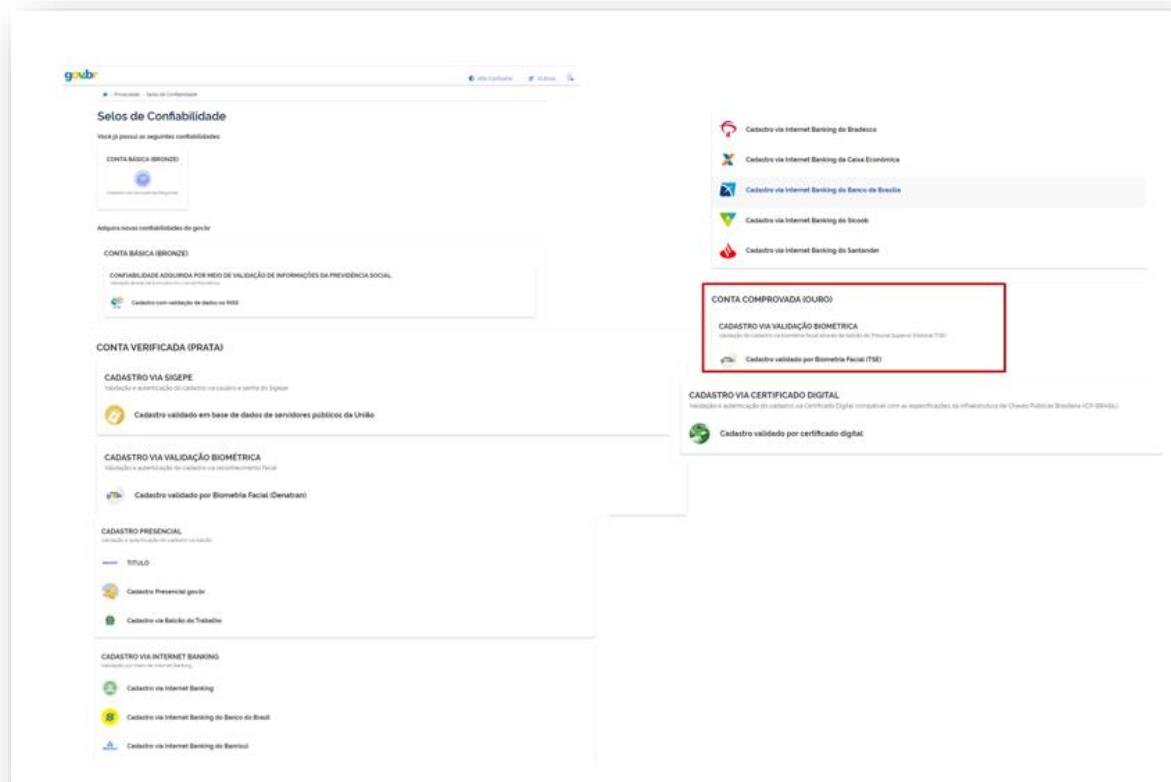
gov.br

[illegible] Privacidade > Selos de Confiabilidade

Selos de Confiabilidade

Você já possui as seguintes confiabilidades

CONTA BÁSICA (BRONZE)

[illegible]

Adquira novas confiabilidades do gov.br

CONTA BÁSICA (BRONZE)

CONFIABILIDADE ADQUIRIDA POR MEIO DE VALIDAÇÃO DE INFORMAÇÕES DA PREVIDÊNCIA SOCIAL

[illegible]

Cadastro com validação de dados no INSS

CONTA VERIFICADA (PRATA)

CADASTRO VIA SIGEPE

Validação e autenticação do cadastro via usuário e senha do Sigepe

Cadastro validado em base de dados de servidores públicos da União

CADASTRO VIA VALIDAÇÃO BIOMÉTRICA

Validação e autenticação do cadastro via reconhecimento facial

Cadastro validado por Biometria Facial (Denatran)

CADASTRO PRESENCIAL

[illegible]

TITULO

Cadastro Presencial gov.br

Cadastro via Balcão do Trabalho

CADASTRO VIA INTERNET BANKING

Validação por meio de Internet Banking

Cadastro via Internet Banking

Cadastro via Internet Banking do Banco do Brasil

Cadastro via Internet Banking do Banrisul

Cadastro via Internet Banking do Bradesco

Cadastro via Internet Banking da Caixa Econômica

Cadastro via Internet Banking do Banco de Brasília

Cadastro via Internet Banking do Sicoob

Cadastro via Internet Banking do Santander

CONTA COMPROVADA (OURO)

CADASTRO VIA VALIDAÇÃO BIOMÉTRICA

Validação do cadastro via biometria facial através da base de dados do Tribunal Superior Eleitoral (TSE)

Cadastro validado por Biometria Facial (TSE)

CADASTRO VIA CERTIFICADO DIGITAL

Validação e autenticação do cadastro via Certificado Digital compatível com as especificações da Infraestrutura de Chaves Públicas Brasileira (ICP-BRASIL)

Cadastro validado por certificado digital